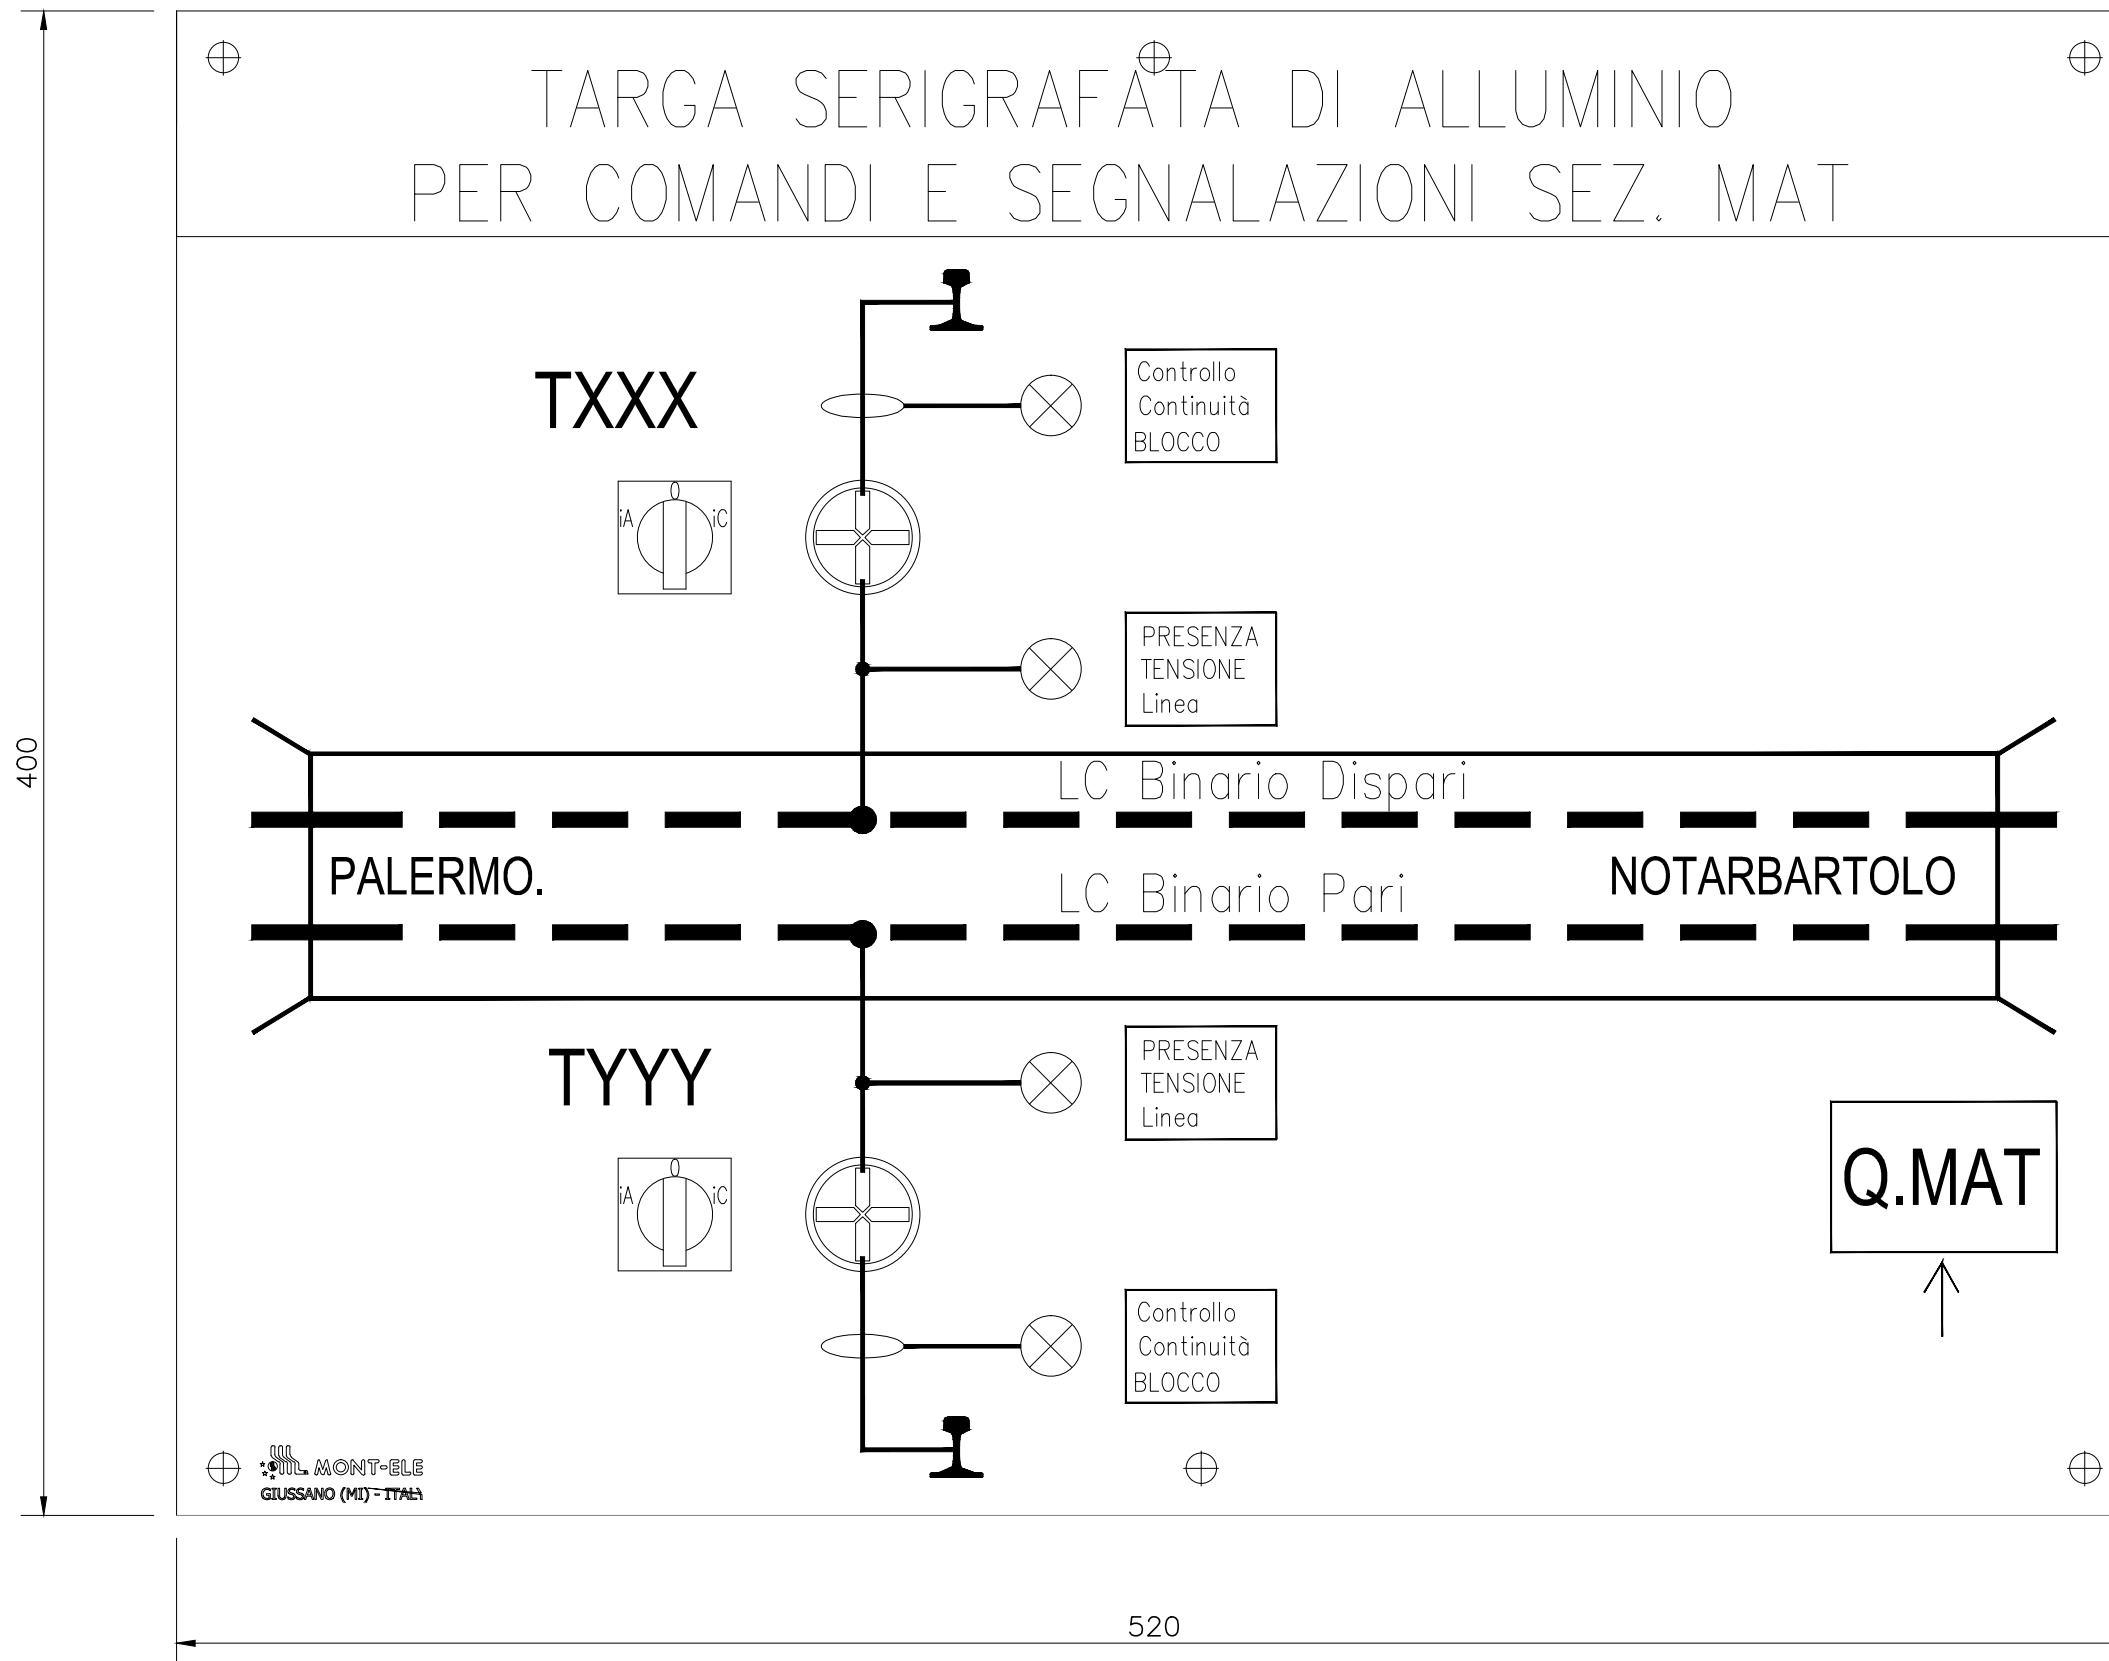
TARGA SERIGRAFATA DI ALLUMINIO
PER COMANDI E SEGNALAZIONI SEZ. MAT

400

TXXX

Controllo
Continuità
BLOCCO

0
iA
iC

PRESENZA
TENSIONE
Linea

LC Binario Dispari

PALERMO.

LC Binario Pari

NOTARBARTOLO

TYYY

PRESENZA
TENSIONE
Linea

0
iA
iC

Q.MAT

Controllo
Continuità
BLOCCO

MONT-ELE
GIUSSANO (MI) - ITALY

520